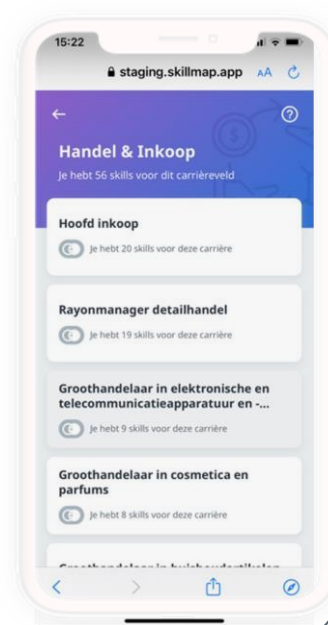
15:22

staging.skillmap.app AA

Handel & Inkoop

Je hebt 56 skills voor dit carrièreveld

Hoofd inkoop

Je hebt 20 skills voor deze carrière

Rayonmanager detailhandel

Je hebt 19 skills voor deze carrière

Groothandelaar in elektronische en telecommunicatieapparatuur en -...

Je hebt 9 skills voor deze carrière

Groothandelaar in cosmetica en parfums

Je hebt 8 skills voor deze carrière

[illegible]